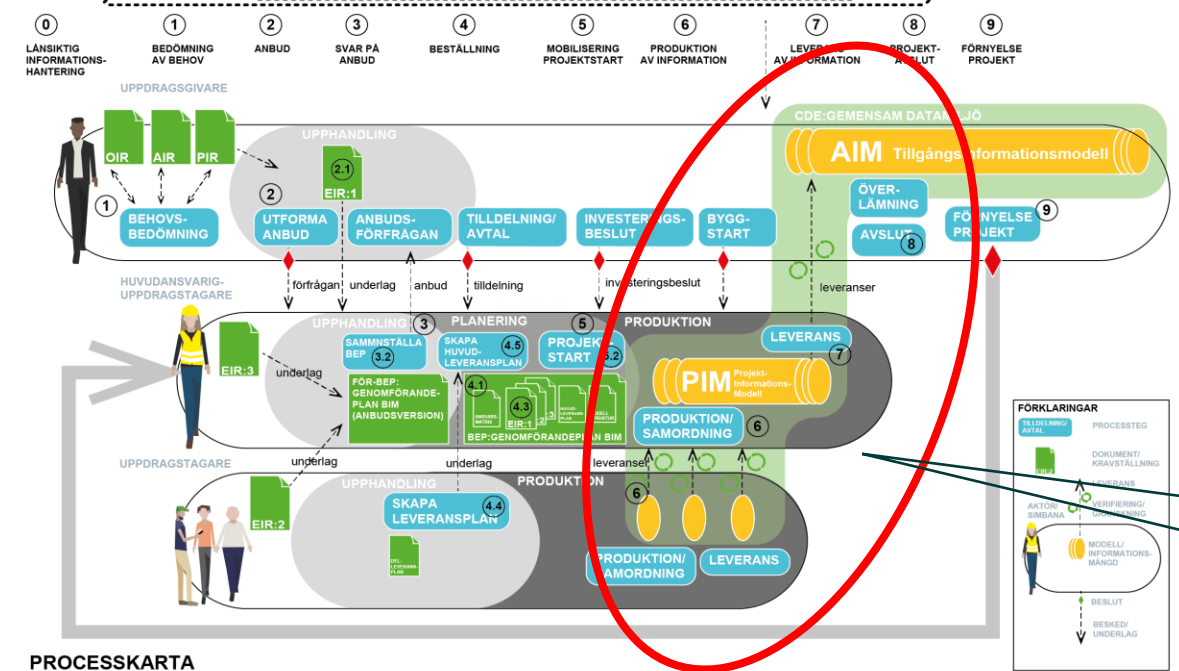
0
LÅNSIKTIG INFORMATIONS-HANTERING

1
BEDÖMNING AV BEHOV

2
ANBUD

3
SVAR PÅ ANBUD

4
BESTÄLLNING

5
MOBILISERING PROJEKTSTART

6
PRODUKTION AV INFORMATION

7
LEVERANS AV INFORMATION

8
PROJEKT-AVSLUT

9
FÖRNYELSE PROJEKT

UPPDRAGSGIVARE

OIR
AIR
PIR

UPPHANDLING
2.1
EIR:1

CDE:GEMENSAM DATAMILJÖ
AIM Tillgångsinformationsmodell

1
BEHOVS-BEDÖMNING

2
UTFORMA ANBUD

ANBUDS-FÖRFRÅGAN

TILLDELNING/AVTAL

INVESTERINGS-BESLUT

BYGG-START

ÖVER-LÄMNING

AVSLUT 8

FÖRNYELSE PROJEKT 9

förfrågan
underlag
anbud
tilldelning
investeringsbeslut
leveranser

HUVUDANSVARIG-UPPDRAGSTAGARE

EIR:3

UPPHANDLING 3
SAMMNSTÄLLA BEP 3.2

PLANERING
SKAPA HUVUD-LEVERANSPLAN 4.5

5
PROJEKT START 5.2

PRODUKTION

LEVERANS 7

underlag

FÖR-BEP: GENOMFÖRANDE-PLAN BIM (ANBUDSVERSION)

4.1
4.3
EIR:1
BEP:GENOMFÖRANDEPLAN BIM

PIM Projekt-Informations-Modell

PRODUKTION/SAMORDNING 6

UPPDRAGSTAGARE

underlag
underlag
leveranser

EIR:2

UPPHANDLING
SKAPA LEVERANSPLAN 4.4

PRODUKTION
6

PRODUKTION/SAMORDNING
LEVERANS

FÖRKLARINGAR
TILLDELNING/AVTAL
PROCESSTEG
DOKUMENT/KRAVSTÄLLNING
LEVERANS
VERIFIERING/GRANSKNING
AKTÖR/SIMBANA
MODELL/INFORMATIONS-MÄNGD
BESLUT
BESKED/UNDERLAG

PROCESSKARTA